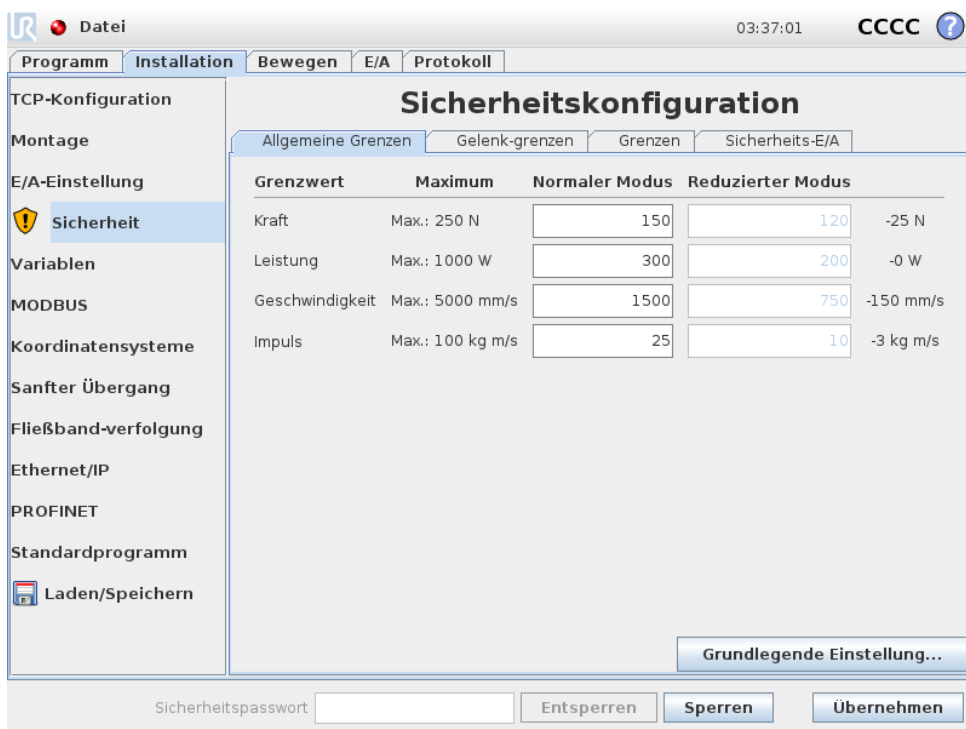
Datei

03:37:01 CCCC ?

Programm | Installation | Bewegen | E/A | Protokoll

TCP-Konfiguration
Montage
E/A-Einstellung
Sicherheit
Variablen
MODBUS
Koordinatensysteme
Sanfter Übergang
Fließband-verfolgung
Ethernet/IP
PROFINET
Standardprogramm
Laden/Speichern

Sicherheitskonfiguration

Allgemeine Grenzen | Gelenk-grenzen | Grenzen | Sicherheits-E/A

| Grenzwert | Maximum | Normaler Modus | Reduzierter Modus | |
|---|---|---|---|---|
| Kraft | Max.: 250 N | 150 | 120 | -25 N |
| Leistung | Max.: 1000 W | 300 | 200 | -0 W |
| Geschwindigkeit | Max.: 5000 mm/s | 1500 | 750 | -150 mm/s |
| Impuls | Max.: 100 kg m/s | 25 | 10 | -3 kg m/s |

Grundlegende Einstellung...

Sicherheitspasswort | Entsperren | Sperren | Übernehmen